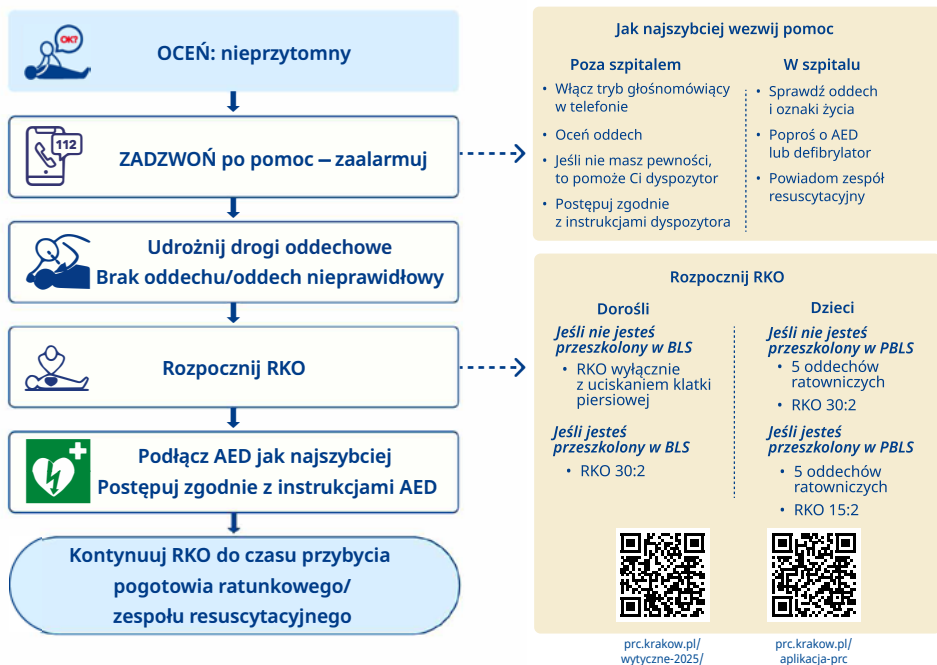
OK?

OCEŃ: nieprzytomny

112

ZADZWOŃ po pomoc – zaalarmuj

Udrożnij drogi oddechowe
Brak oddechu/oddech nieprawidłowy

Rozpocznij RKO

Podłącz AED jak najszybciej
Postępuj zgodnie z instrukcjami AED

Kontynuuj RKO do czasu przybycia pogotowia ratunkowego/ zespołu resuscytacyjnego

Jak najszybciej wezwij pomoc

Poza szpitalem
• Włącz tryb głośnomówiący w telefonie
• Oceń oddech
• Jeśli nie masz pewności, to pomoże Ci dyspozytor
• Postępuj zgodnie z instrukcjami dyspozytora

W szpitalu
• Sprawdź oddech i oznaki życia
• Poproś o AED lub defibrylator
• Powiadom zespół resuscytacyjny

Rozpocznij RKO

Dorośli
Jeśli nie jesteś przeszkolony w BLS
• RKO wyłącznie z uciskaniem klatki piersiowej
Jeśli jesteś przeszkolony w BLS
• RKO 30:2

Dzieci
Jeśli nie jesteś przeszkolony w PBLS
• 5 oddechów ratowniczych
• RKO 30:2
Jeśli jesteś przeszkolony w PBLS
• 5 oddechów ratowniczych
• RKO 15:2

prc.krakow.pl/ wytyczne-2025/

prc.krakow.pl/ aplikacja-prc